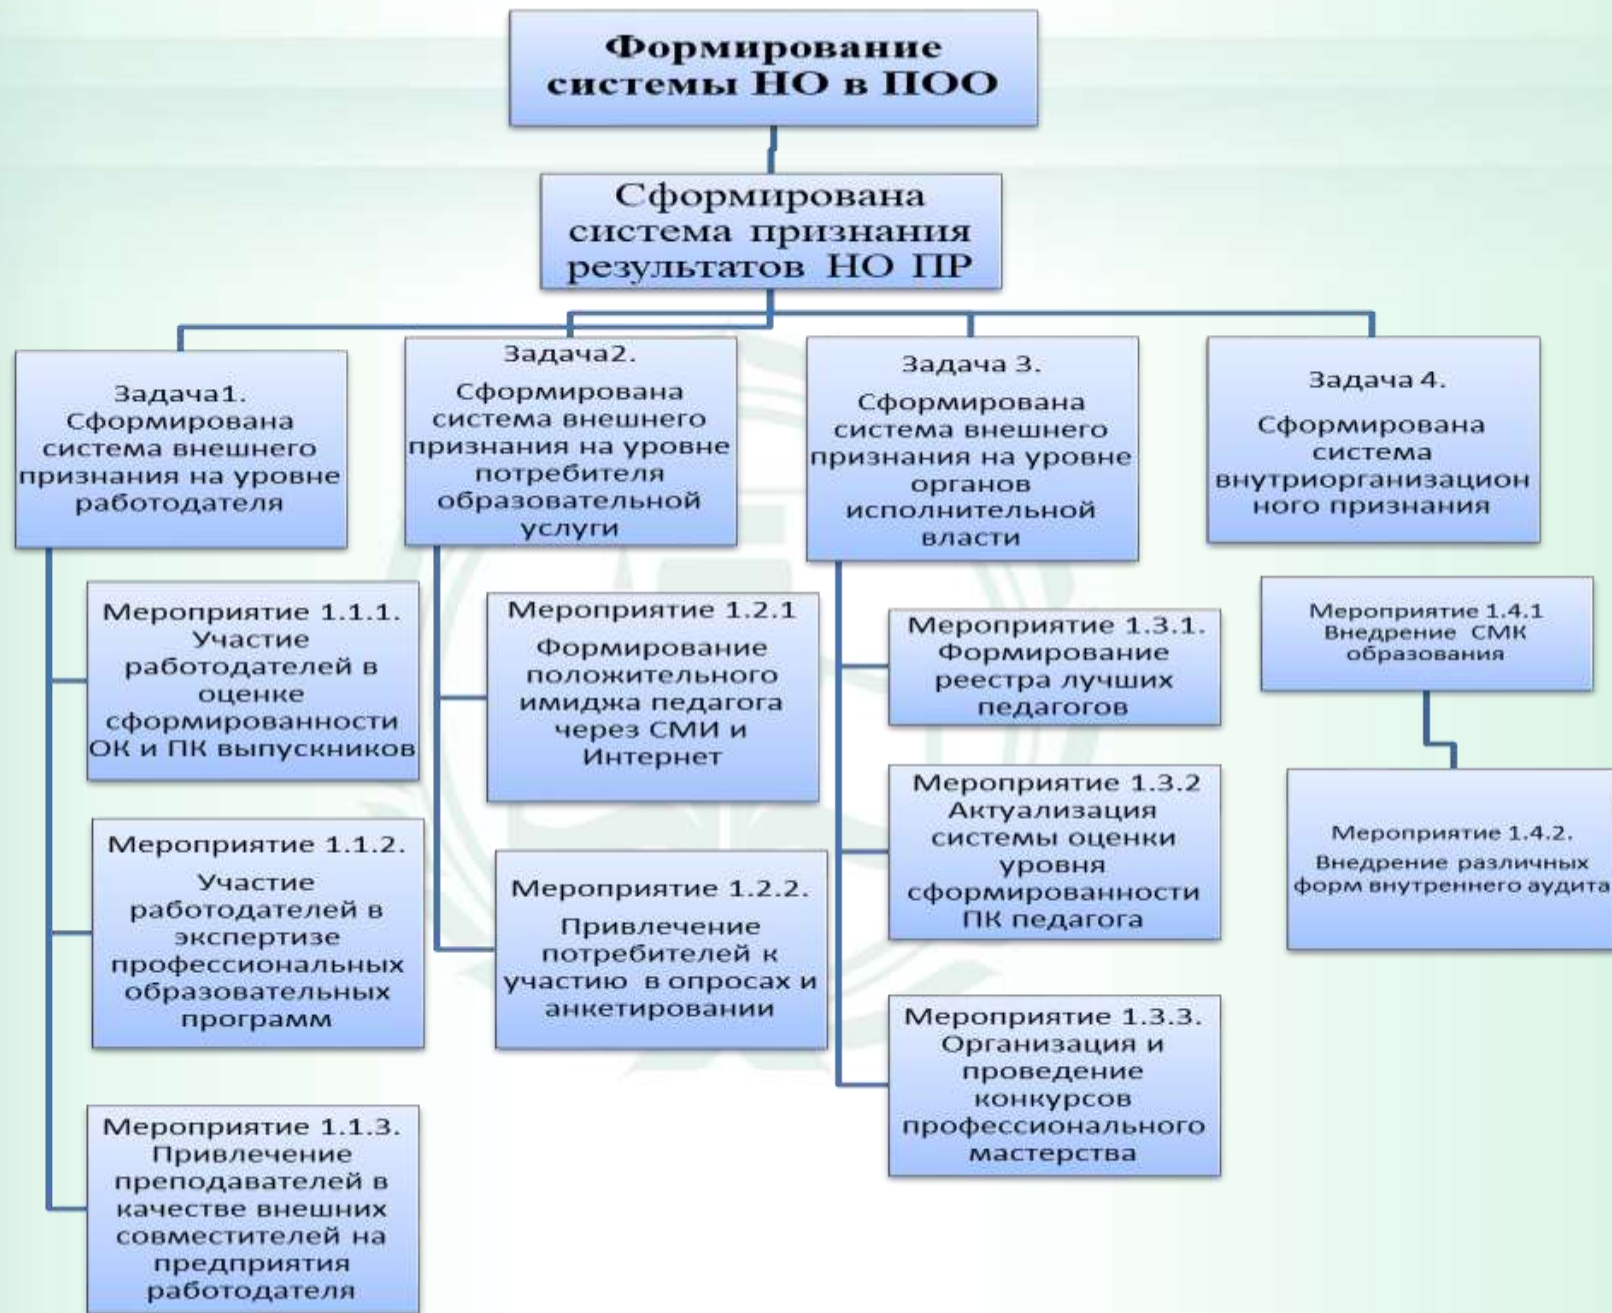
Формирование системы НО в ПОО

Сформирована система признания результатов НО ПР

Задача1. Сформирована система внешнего признания на уровне работодателя

Мероприятие 1.1.1. Участие работодателей в оценке сформированности ОК и ПК выпускников

Мероприятие 1.1.2. Участие работодателей в экспертизе профессиональных образовательных программ

Мероприятие 1.1.3. Привлечение преподавателей в качестве внешних совместителей на предприятия работодателя

Задача2. Сформирована система внешнего признания на уровне потребителя образовательной услуги

Мероприятие 1.2.1 Формирование положительного имиджа педагога через СМИ и Интернет

Мероприятие 1.2.2. Привлечение потребителей к участию в опросах и анкетировании

Задача 3. Сформирована система внешнего признания на уровне органов исполнительной власти

Мероприятие 1.3.1. Формирование реестра лучших педагогов

Мероприятие 1.3.2 Актуализация системы оценки уровня сформированности ПК педагога

Мероприятие 1.3.3. Организация и проведение конкурсов профессионального мастерства

Задача 4. Сформирована система внутриорганизационного признания

Мероприятие 1.4.1 Внедрение СМК образования

Мероприятие 1.4.2. Внедрение различных форм внутреннего аудита